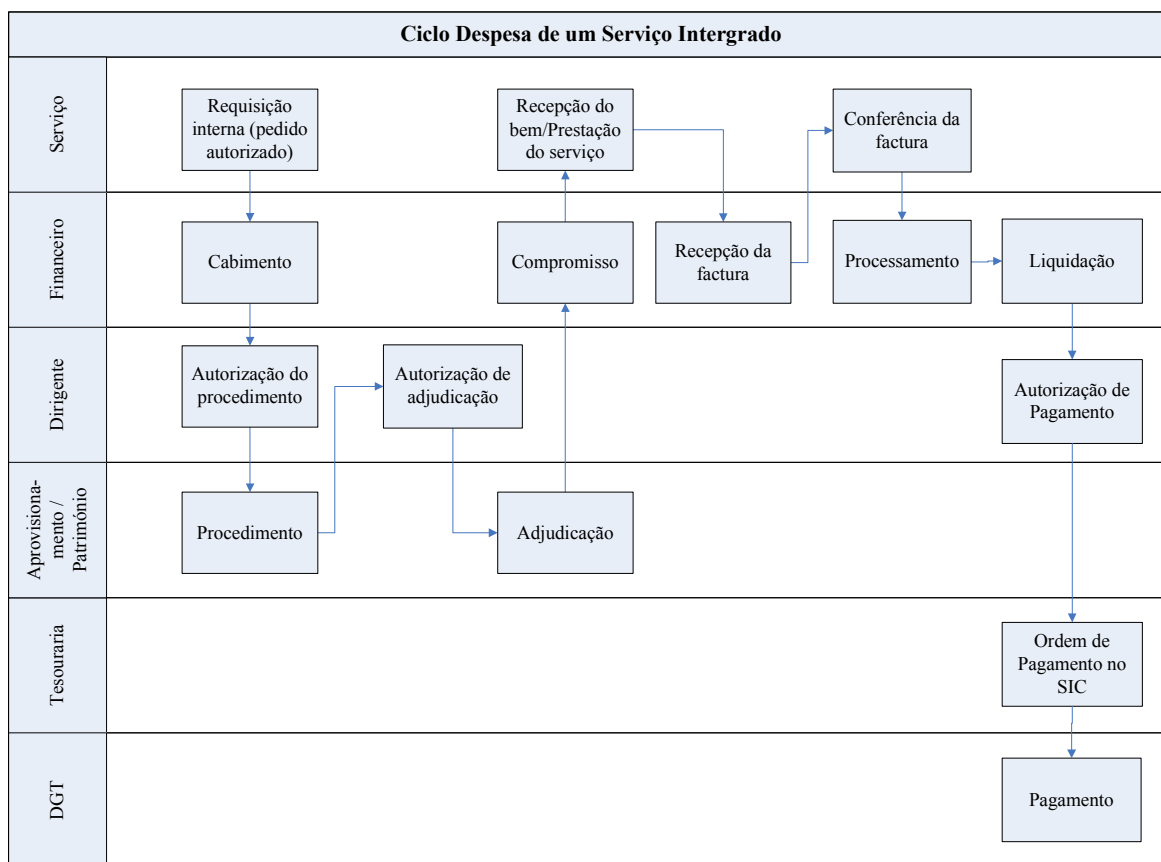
Ciclo Despesa de um Serviço Intergrado

Serviço

Requisição interna (pedido autorizado)

Recepção do bem/Prestação do serviço

Conferência da factura

Financeiro

Cabimento

Compromisso

Recepção da factura

Processamento

Liquidação

Dirigente

Autorização do procedimento

Autorização de adjudicação

Autorização de Pagamento

Aprovisionamento / Património

Procedimento

Adjudicação

Tesouraria

Ordem de Pagamento no SIC

DGT

Pagamento